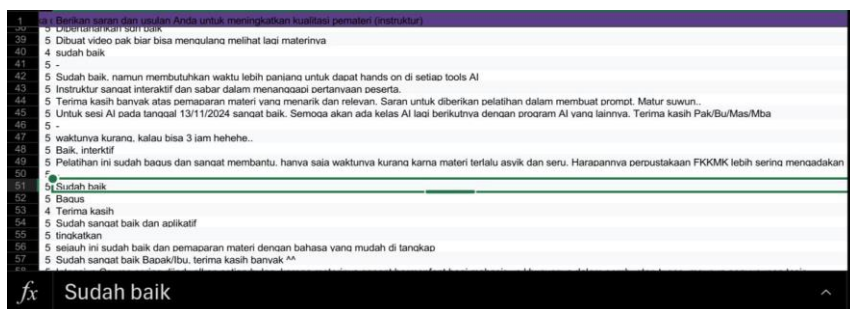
1 a | Berikan saran dan usulan Anda untuk meningkatkan kualitasi pemateri (instruktur)
38 5 Dipertahankan sdh baik
39 5 Dibuat video pak biar bisa mengulang melihat lagi materinya
40 4 sudah baik
41 5 -
42 5 Sudah baik, namun membutuhkan waktu lebih panjang untuk dapat hands on di setiap tools AI
43 5 Instruktur sangat interaktif dan sabar dalam menanggapi pertanyaan peserta.
44 5 Terima kasih banyak atas pemaparan materi yang menarik dan relevan. Saran untuk diberikan pelatihan dalam membuat prompt. Matur suwun..
45 5 Untuk sesi AI pada tanggal 13/11/2024 sangat baik. Semoga akan ada kelas AI lagi berikutnya dengan program AI yang lainnya. Terima kasih Pak/Bu/Mas/Mba
46 5 -
47 5 waktunya kurang, kalau bisa 3 jam hehehe..
48 5 Baik, interktif
49 5 Pelatihan ini sudah bagus dan sangat membantu, hanya saja waktunya kurang karna materi terlalu asyik dan seru. Harapannya perpustakaan FKKMK lebih sering mengadakan
50 5
51 5 Sudah baik
52 5 Bagus
53 4 Terima kasih
54 5 Sudah sangat baik dan aplikatif
55 5 tingkatkan
56 5 sejauh ini sudah baik dan pemaparan materi dengan bahasa yang mudah di tangkap
57 5 Sudah sangat baik Bapak/Ibu, terima kasih banyak ^^
58 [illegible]
fx Sudah baik